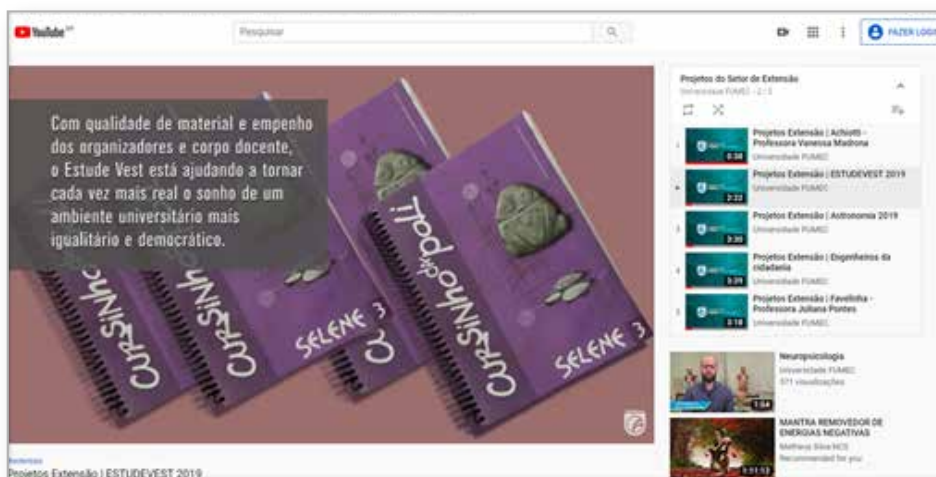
YouTube BR

Pesquisar

FAZER LOGIN

Com qualidade de material e empenho dos organizadores e corpo docente, o Estude Vest está ajudando a tornar cada vez mais real o sonho de um ambiente universitário mais igualitário e democrático.

Cursinho do poli

SELENE 3

Cursinho

SELENE 3

Cursinho

Projetos do Setor de Extensão
Universidade FUMEC - 2 / 5

Projetos Extensão | Achiotti - Professora Vanessa Madrona
Universidade FUMEC
0:38

Projetos Extensão | ESTUDEVEST 2019
Universidade FUMEC
2:22

Projetos Extensão | Astronomia 2019
Universidade FUMEC
3:00

Projetos Extensão | Engenheiros da cidadania
Universidade FUMEC
3:25

Projetos Extensão | Favelinha - Professora Juliana Pontes
Universidade FUMEC
3:18

Neuropsicologia
Universidade FUMEC
571 visualizações
1:54

MANTRA REMOVEDOR DE ENERGIAS NEGATIVAS
Matheus Silva NOS
Recommended for you
1:11:53

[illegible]
Projetos Extensão | ESTUDEVEST 2019